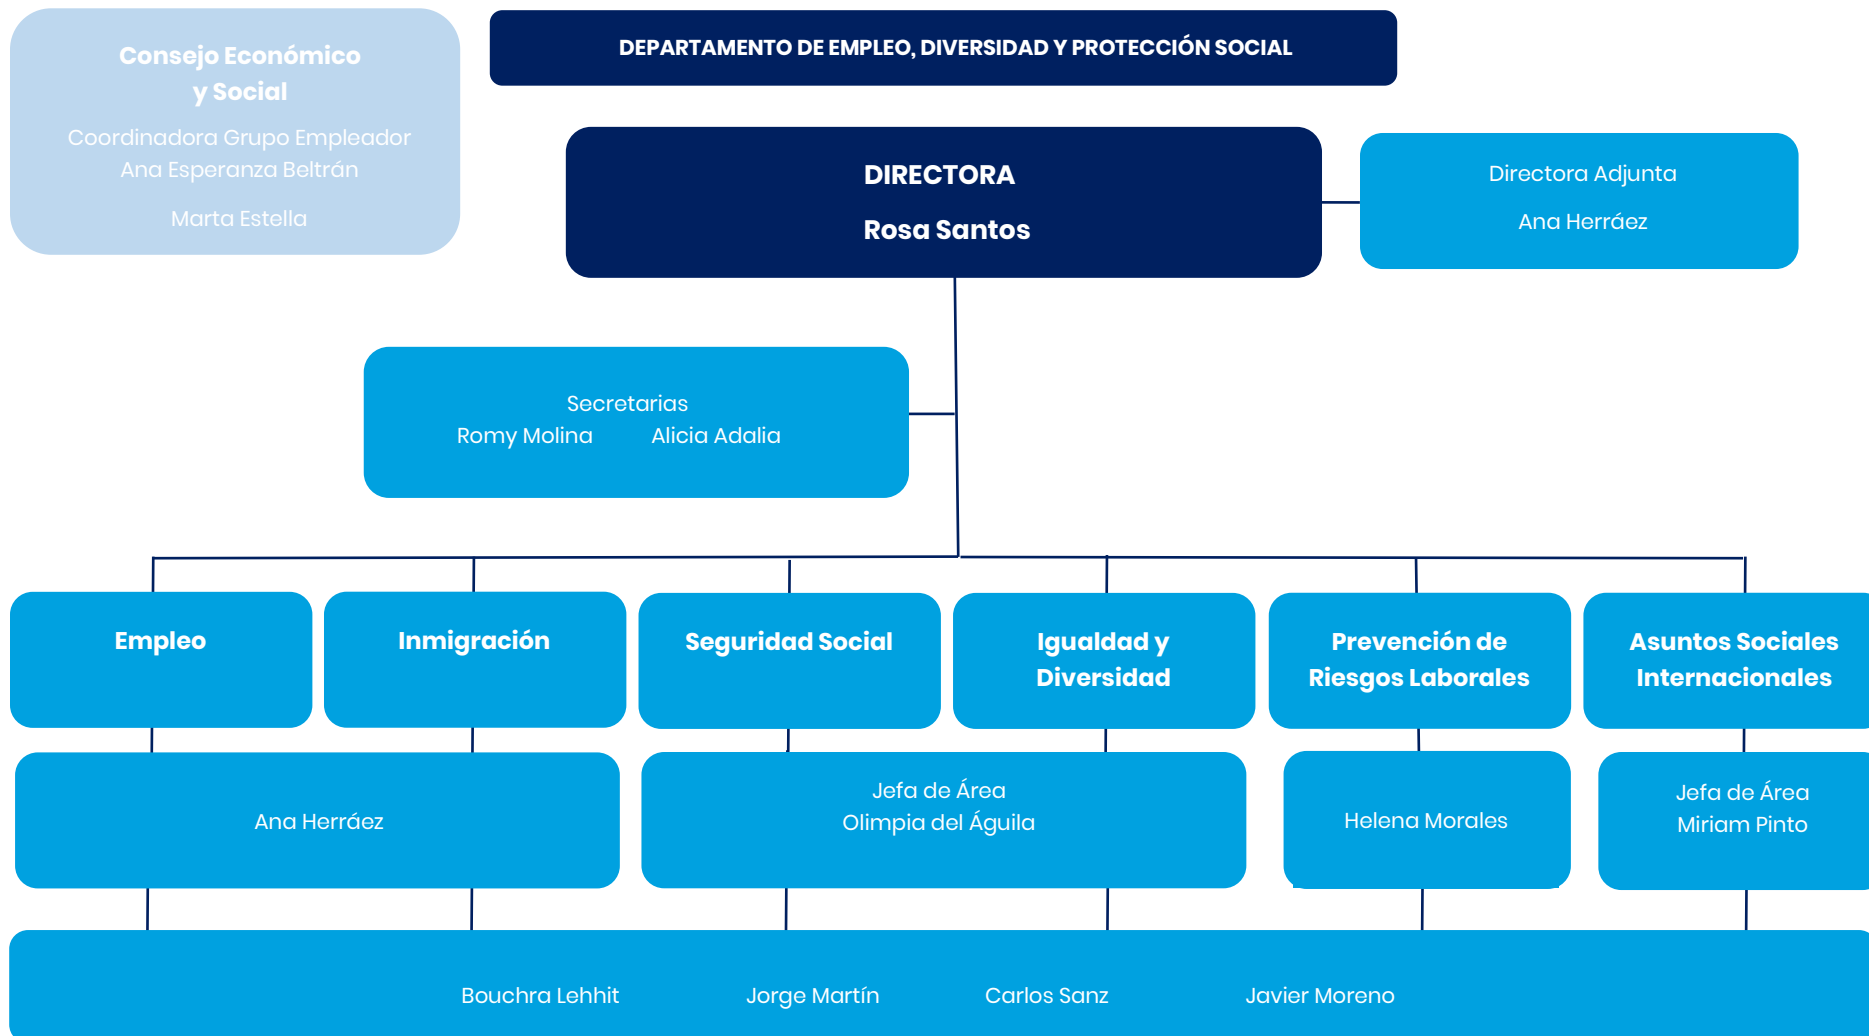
Consejo Económico y Social

Coordinadora Grupo Empleador
Ana Esperanza Beltrán

Marta Estella

DEPARTAMENTO DE EMPLEO, DIVERSIDAD Y PROTECCIÓN SOCIAL

DIRECTORA

Rosa Santos

Directora Adjunta

Ana Herráez

Secretarias
Romy Molina Alicia Adalia

Empleo

Inmigración

Seguridad Social

Igualdad y Diversidad

Prevención de Riesgos Laborales

Asuntos Sociales Internacionales

Ana Herráez

Jefa de Área
Olimpia del Águila

Helena Morales

Jefa de Área
Miriam Pinto

Bouchra Lehhit Jorge Martín Carlos Sanz Javier Moreno